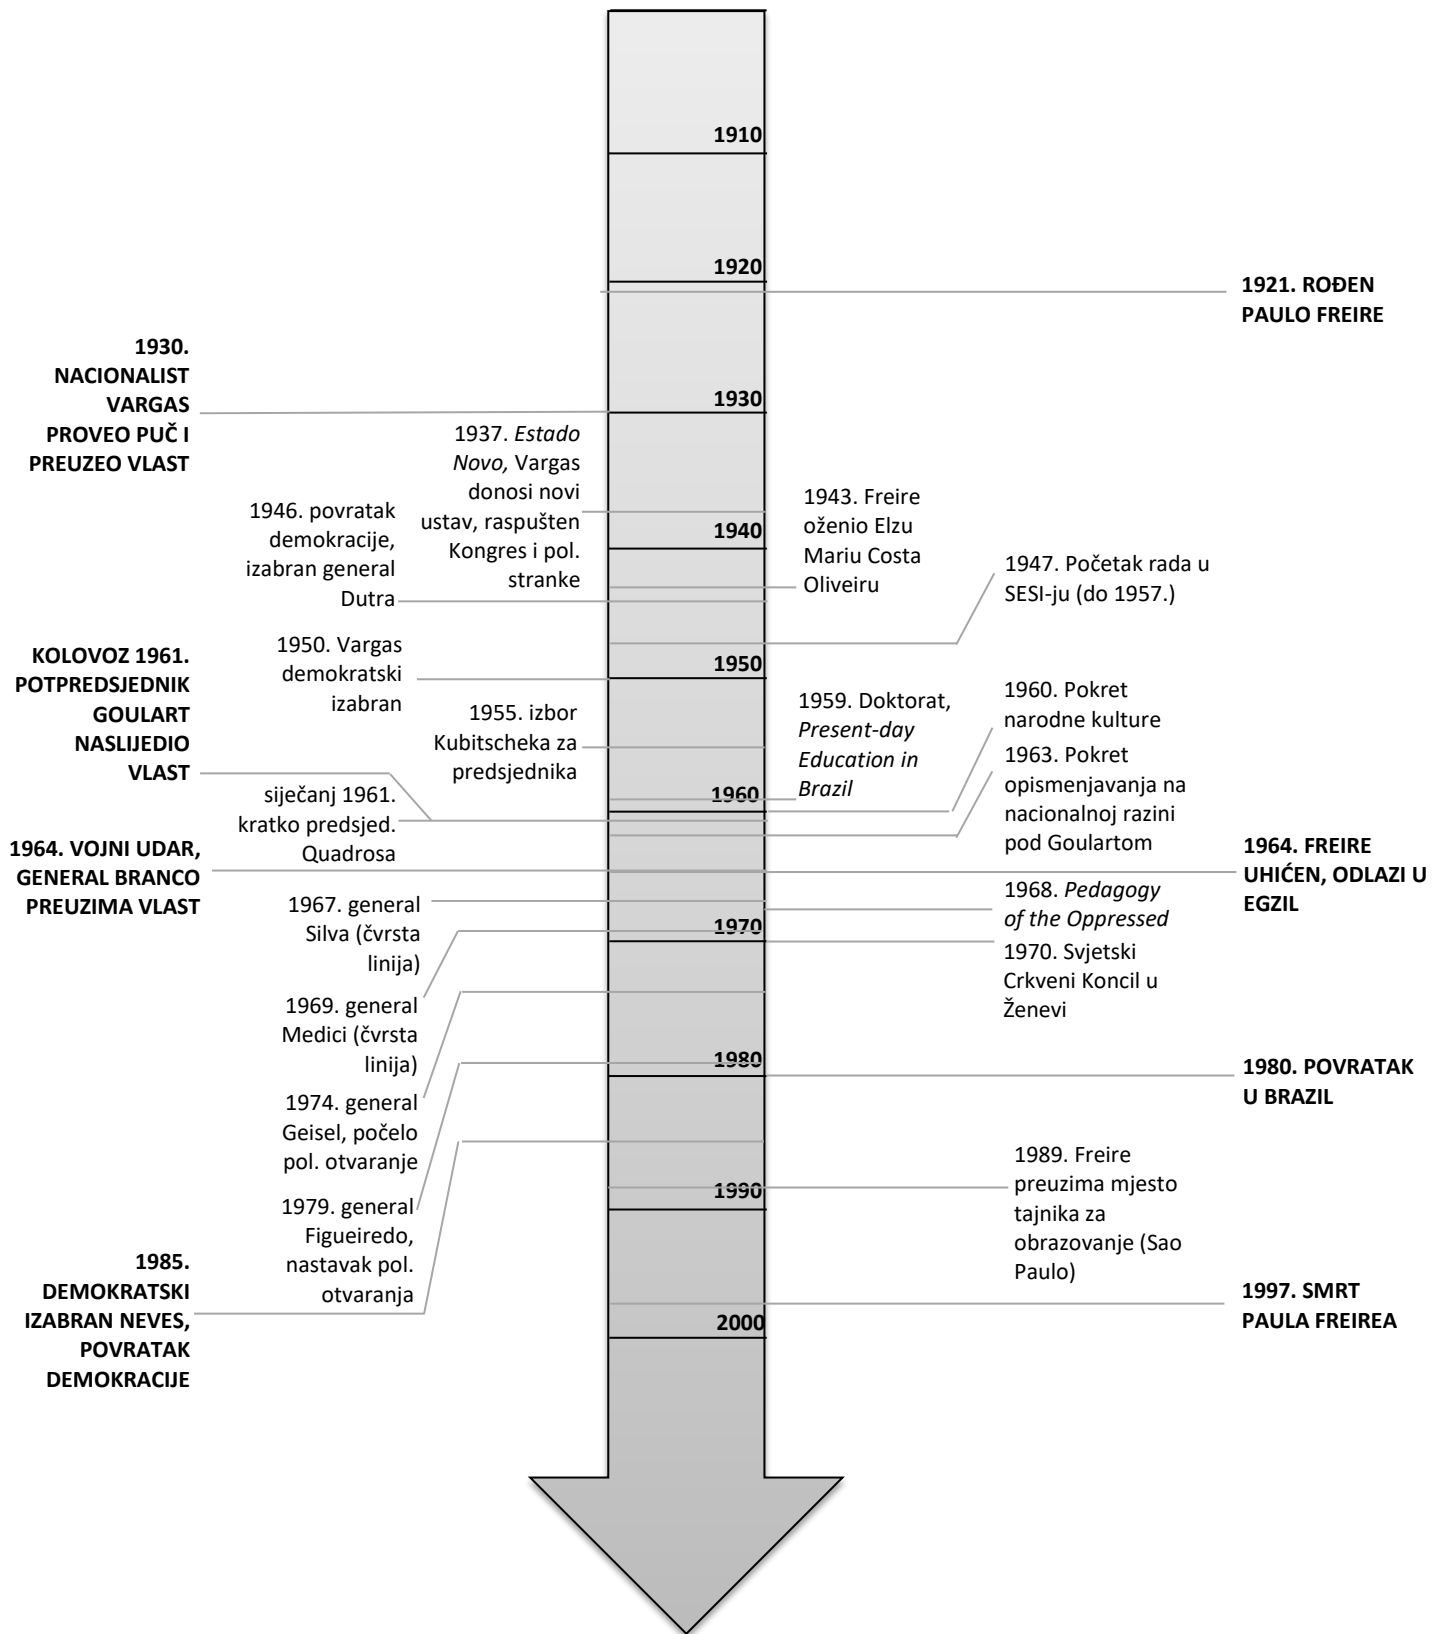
1910

1920

1921. ROĐEN PAULO FREIRE

1930. NACIONALIST VARGAS PROVEO PUČ I PREUZEO VLAST

1930

1937. *Estado Novo,* Vargas donosi novi ustav, raspušten Kongres i pol. stranke

1943. Freire oženio Elzu Mariu Costa Oliveiru

1946. povratak demokracije, izabran general Dutra

1940

1947. Početak rada u SESI-ju (do 1957.)

KOLOVOZ 1961. POTPREDSJEDNIK GOULART NASLIJEDIO VLAST

1950. Vargas demokratski izabran

1950

1959. Doktorat, *Present-day Education in Brazil*

1960. Pokret narodne kulture

1955. izbor Kubitscheka za predsjednika

1963. Pokret opismenjavanja na nacionalnoj razini pod Goulartom

siječanj 1961. kratko predsjed. Quadrosa

1960

1964. VOJNI UDAR, GENERAL BRANCO PREUZIMA VLAST

1964. FREIRE UHIĆEN, ODLAZI U EGZIL

1967. general Silva (čvrsta linija)

1968. *Pedagogy of the Oppressed*

1970

1970. Svjetski Crkveni Koncil u Ženevi

1969. general Medici (čvrsta linija)

1980

1980. POVRATAK U BRAZIL

1974. general Geisel, počelo pol. otvaranje

1989. Freire preuzima mjesto tajnika za obrazovanje (Sao Paulo)

1990

1979. general Figueiredo, nastavak pol. otvaranja

1985. DEMOKRATSKI IZABRAN NEVES, POVRATAK DEMOKRACIJE

1997. SMRT PAULA FREIREA

2000